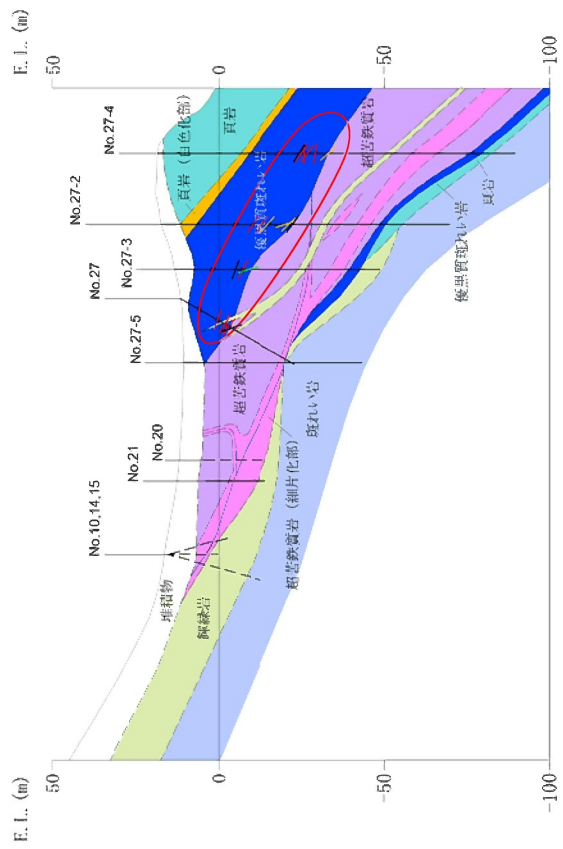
E.L.(m)
50
0
-50
-100
No.27-4
No.27-2
No.27-3
No.27
No.27-5
No.21
No.20
No.10,14,15
頁岩
頁岩(白色化部)
優黒質斑れい岩
超苦鉄質岩
頁岩
優黒質斑れい岩
超苦鉄質岩
斑れい岩
超苦鉄質岩(細片化部)
堆積物
輝緑岩
E.L.(m)
50
0
-50
-100